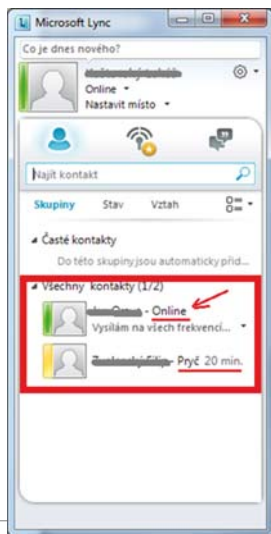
Microsoft Lync

Co je dnes nového?

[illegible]

Online

Nastavit místo

Najít kontakt

Skupiny Stav Vztah

Časté kontakty

Do této skupiny jsou automaticky přid...

Všechny kontakty (1/2)

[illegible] - Online

Vysílám na všech frekvenci...

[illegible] - Pryč 20 min.